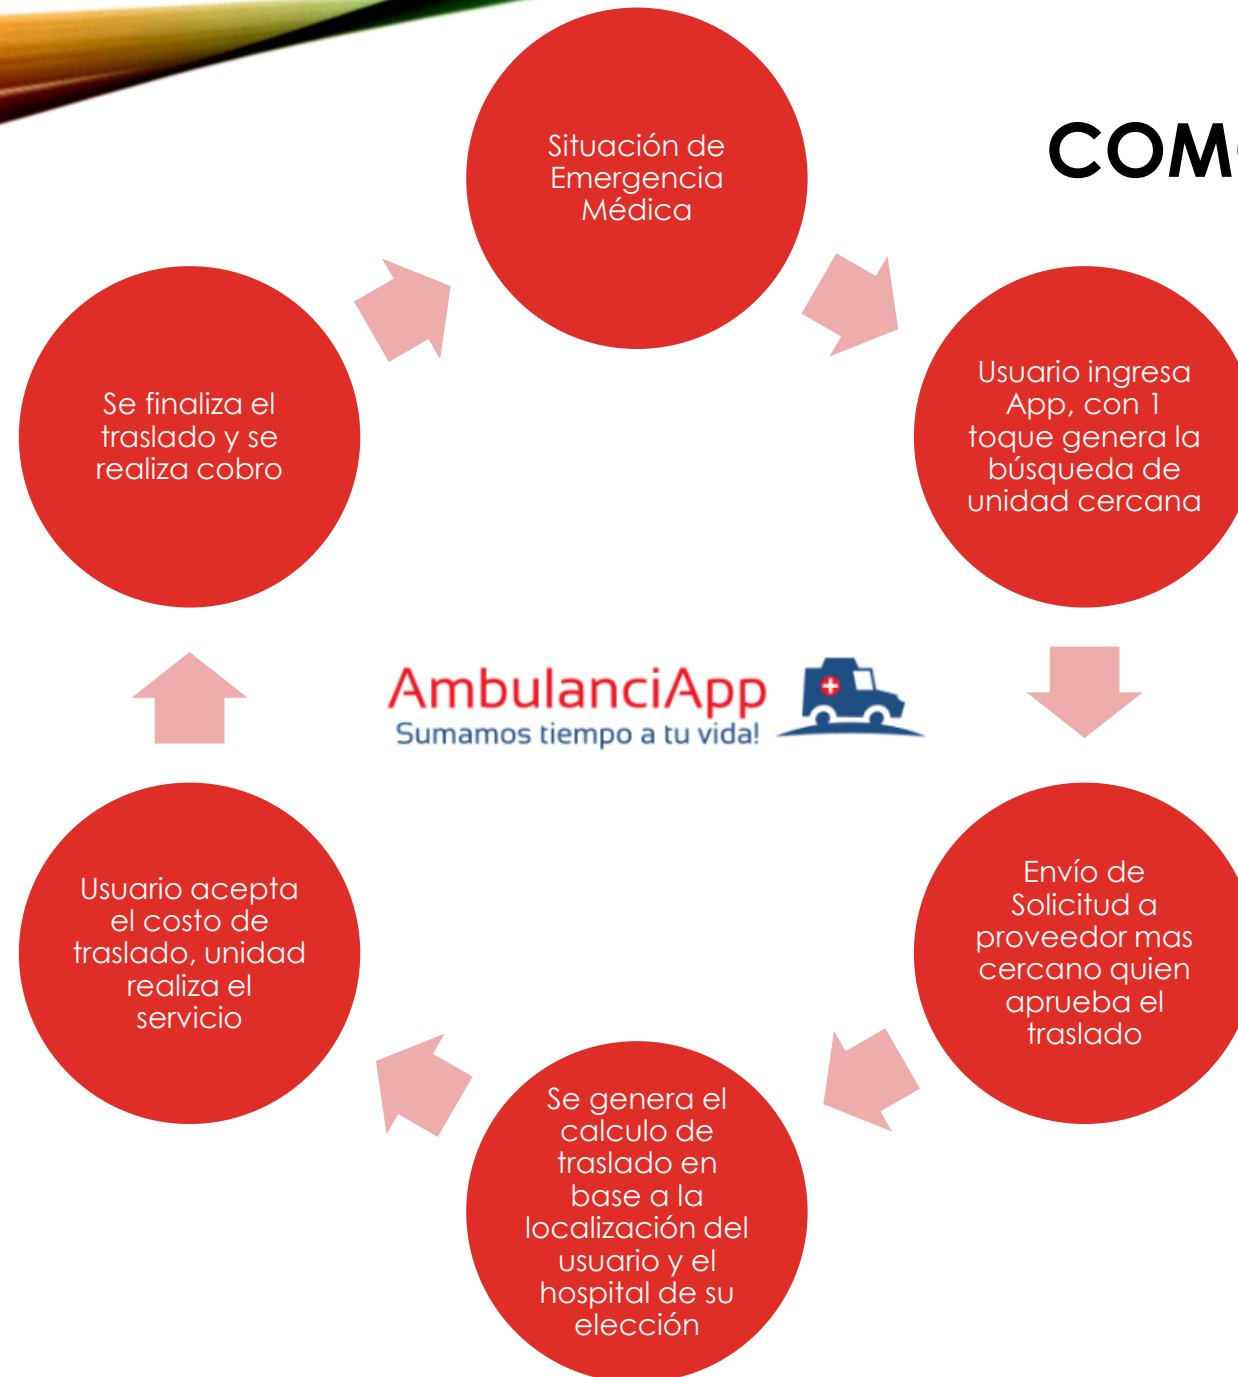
COM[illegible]

Situación de Emergencia Médica

Usuario ingresa App, con 1 toque genera la búsqueda de unidad cercana

Envío de Solicitud a proveedor mas cercano quien aprueba el traslado

Se genera el calculo de traslado en base a la localización del usuario y el hospital de su elección

Usuario acepta el costo de traslado, unidad realiza el servicio

Se finaliza el traslado y se realiza cobro

AmbulanciApp
Sumamos tiempo a tu vida!